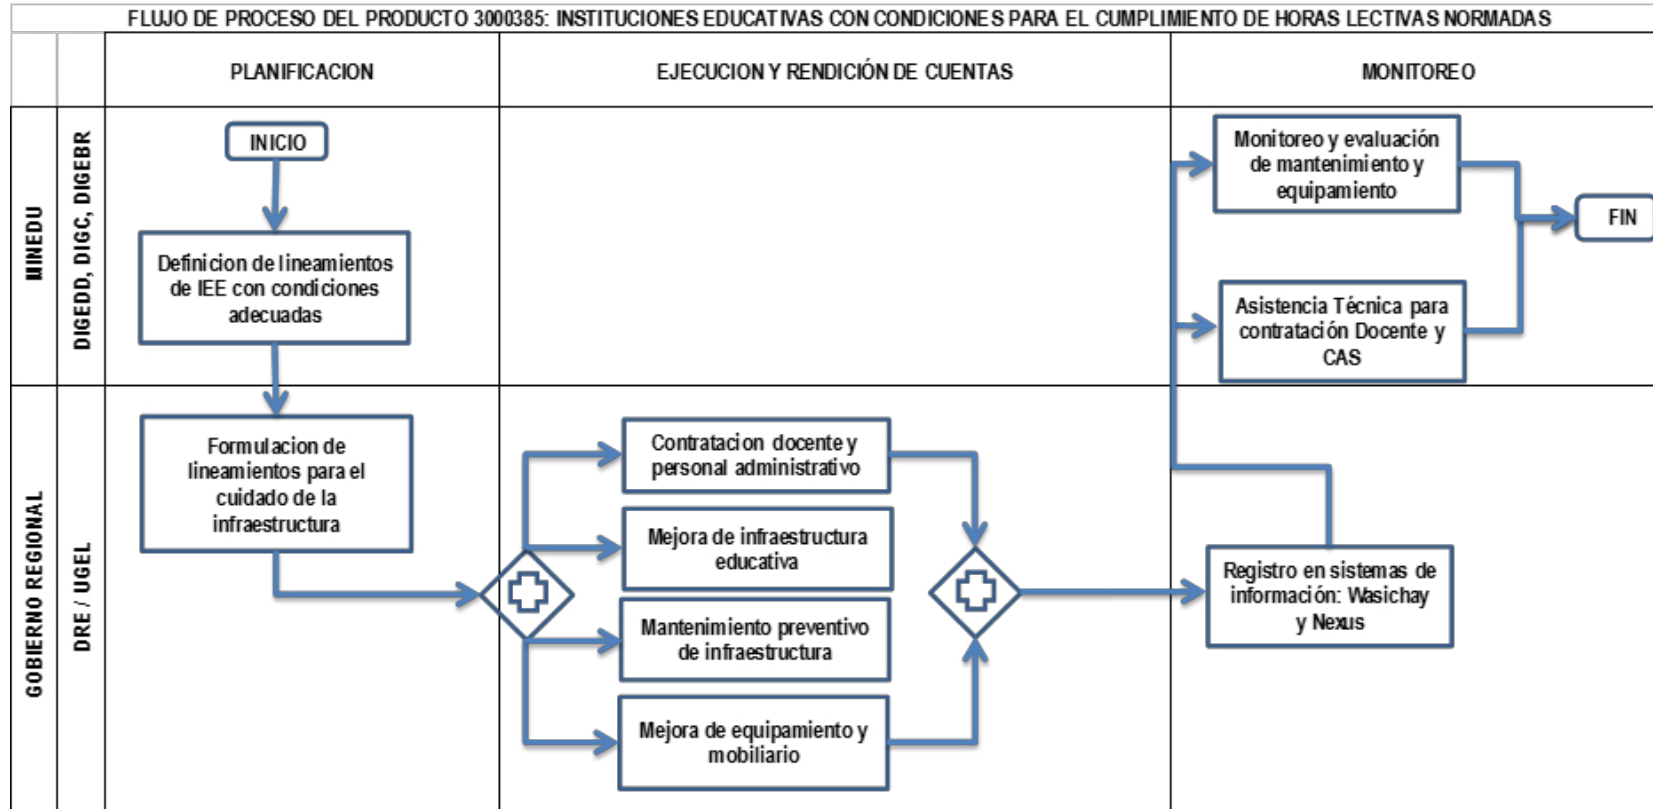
FLUJO DE PROCESO DEL PRODUCTO 3000385: INSTITUCIONES EDUCATIVAS CON CONDICIONES PARA EL CUMPLIMIENTO DE HORAS LECTIVAS NORMADAS

PLANIFICACION

EJECUCION Y RENDICIÓN DE CUENTAS

MONITOREO

MINEDU

DIGEDD, DIGC, DIGEBR

INICIO

Definicion de lineamientos de IEE con condiciones adecuadas

Monitoreo y evaluación de mantenimiento y equipamiento

FIN

Asistencia Técnica para contratación Docente y CAS

GOBIERNO REGIONAL

DRE / UGEL

Formulacion de lineamientos para el cuidado de la infraestructura

Contratacion docente y personal administrativo

Mejora de infraestructura educativa

Mantenimiento preventivo de infraestructura

Mejora de equipamiento y mobiliario

Registro en sistemas de información: Wasichay y Nexus